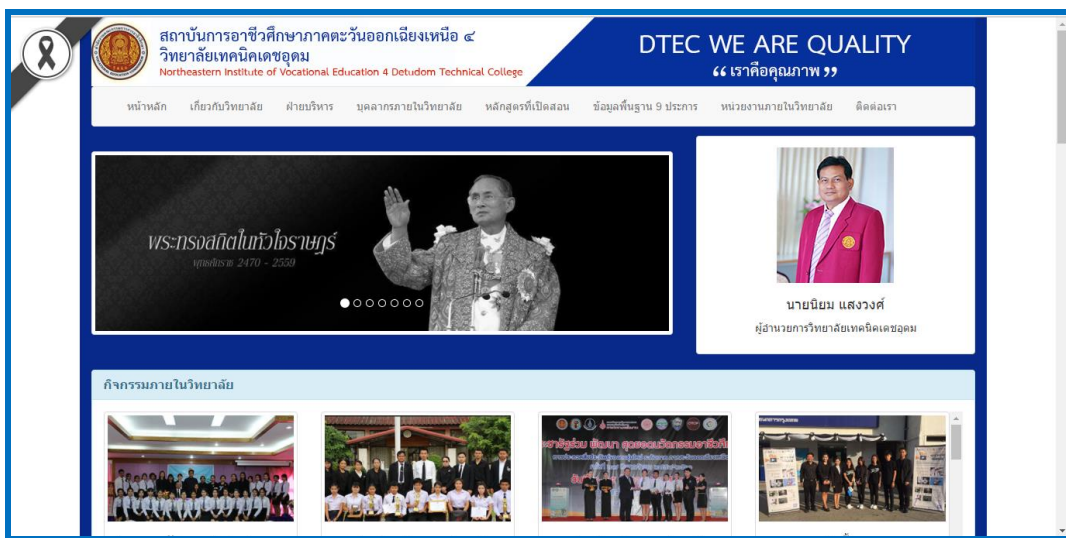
สถาบันการอาชีวศึกษาภาคตะวันออกเฉียงเหนือ ๔
วิทยาลัยเทคนิคเดชอุดม
Northeastern Institute of Vocational Education 4 Detudom Technical College

DTEC WE ARE QUALITY
“ เราคือคุณภาพ ”

หน้าหลัก เกี่ยวกับวิทยาลัย ฝ่ายบริหาร บุคลากรภายในวิทยาลัย หลักสูตรที่เปิดสอน ข้อมูลพื้นฐาน 9 ประการ หน่วยงานภายในวิทยาลัย ติดต่อเรา

พระทรงสถิตในหัวใจราษฎร์
พุทธศักราช 2470 - 2559

นายนิยม แสงวงศ์
ผู้อำนวยการวิทยาลัยเทคนิคเดชอุดม

กิจกรรมภายในวิทยาลัย